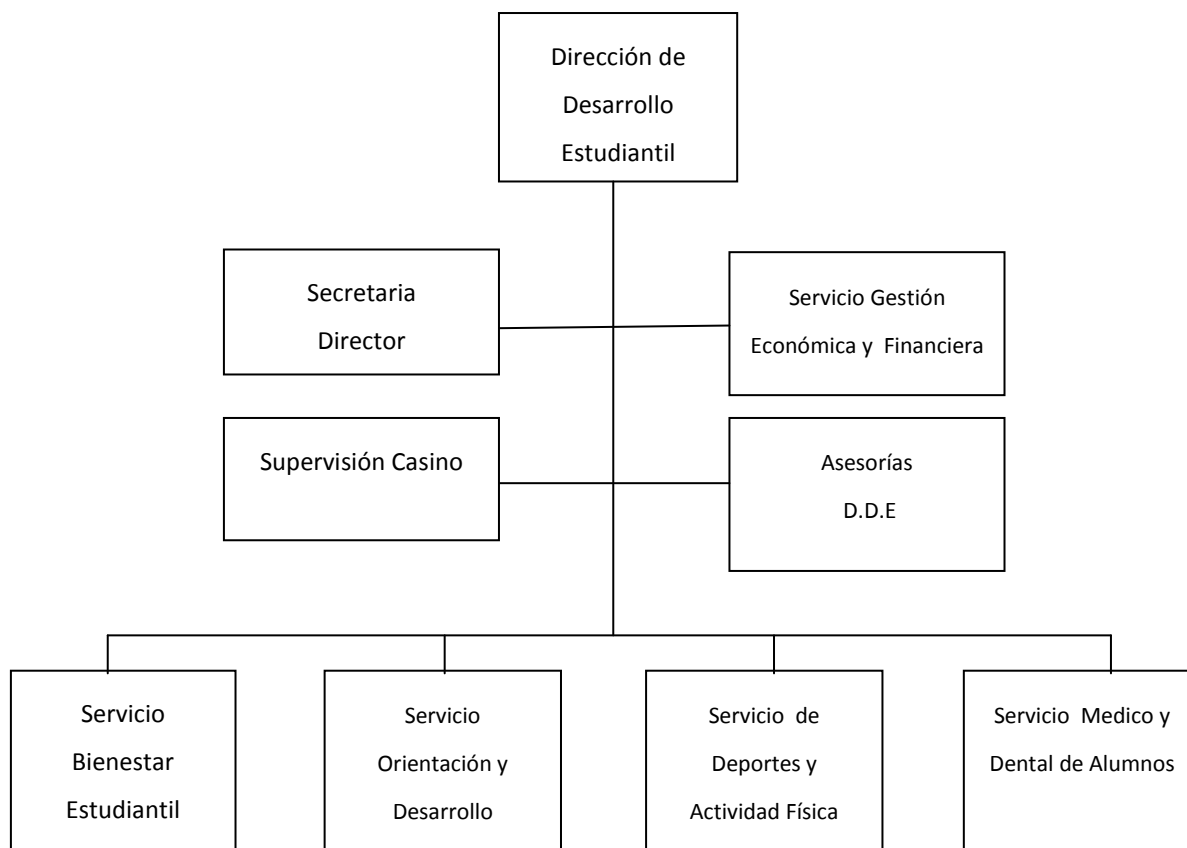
Dirección de Desarrollo Estudiantil

Secretaria Director

Servicio Gestión Económica y Financiera

Supervisión Casino

Asesorías D.D.E

Servicio Bienestar Estudiantil

Servicio Orientación y Desarrollo

Servicio de Deportes y Actividad Física

Servicio Medico y Dental de Alumnos